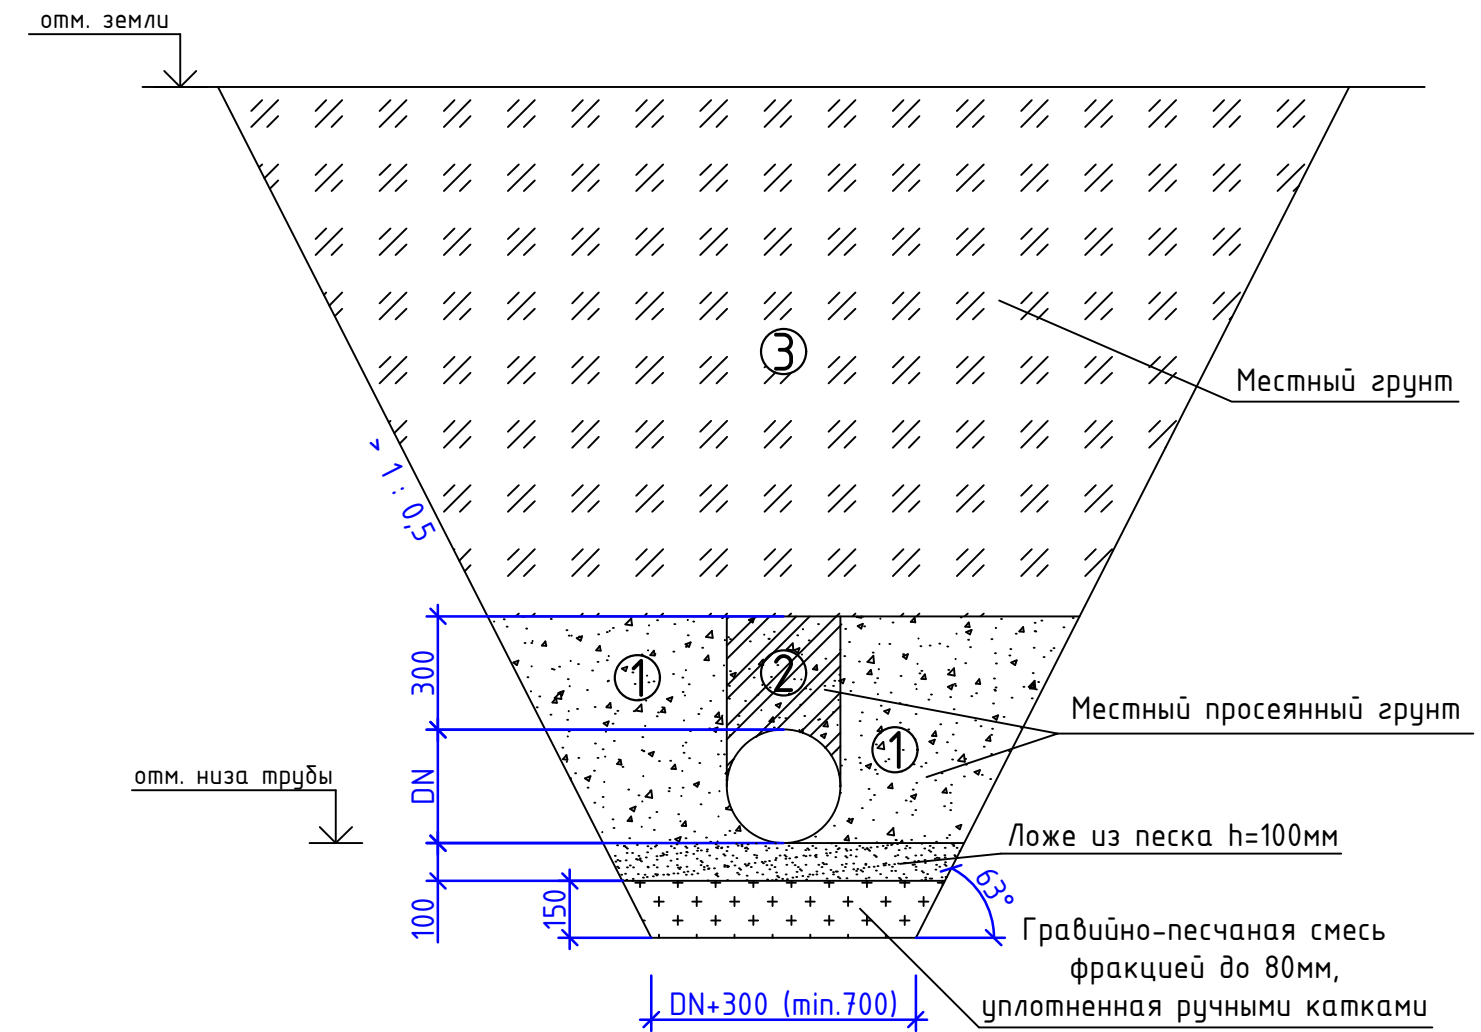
отм. земли

Местный грунт

3

1 : 0,5

300

1

2

1

Местный просеянный грунт

отм. низа трубы

DN

Ложе из песка h=100мм

63°

100

150

Гравийно-песчаная смесь фракцией до 80мм, уплотненная ручными катками

DN+300 (min.700)